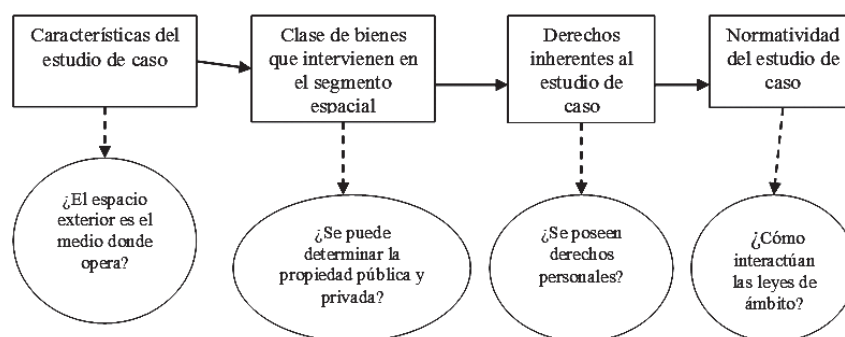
Características del estudio de caso

Clase de bienes que intervienen en el segmento espacial

Derechos inherentes al estudio de caso

Normatividad del estudio de caso

¿El espacio exterior es el medio donde opera?

¿Se puede determinar la propiedad pública y privada?

¿Se poseen derechos personales?

¿Cómo interactúan las leyes de ámbito?